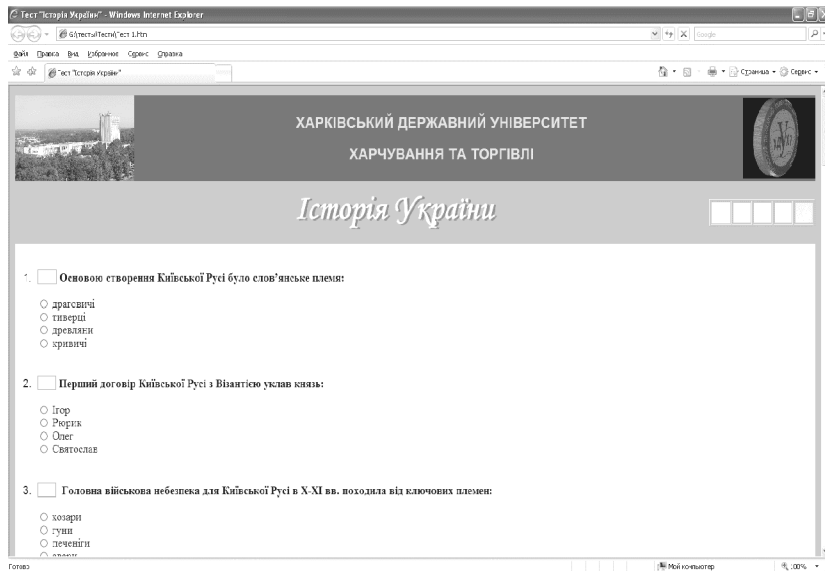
Тест "Історія України" - Windows Internet Explorer

G:\тесты\Тести\Тест 1.htm

Google

Файл Правка Вид Избранное Сервис Справка

Тест "Історія України"

Страница Сервис

ХАРКІВСЬКИЙ ДЕРЖАВНИЙ УНІВЕРСИТЕТ

ХАРЧУВАННЯ ТА ТОРГІВЛІ

Історія України

1. Основою створення Київської Русі було слов'янське племя:

○ драгсвичі
○ тиверці
○ древляни
○ кривичі

2. Перший договір Київської Русі з Візантією уклав князь:

○ Ігор
○ Рюрик
○ Олег
○ Святослав

3. Головна військова небезпека для Київської Русі в X-XI вв. походила від ключових племен:

○ хозари
○ гуни
○ печеніги
○ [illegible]

Готово

Мой компьютер

100%